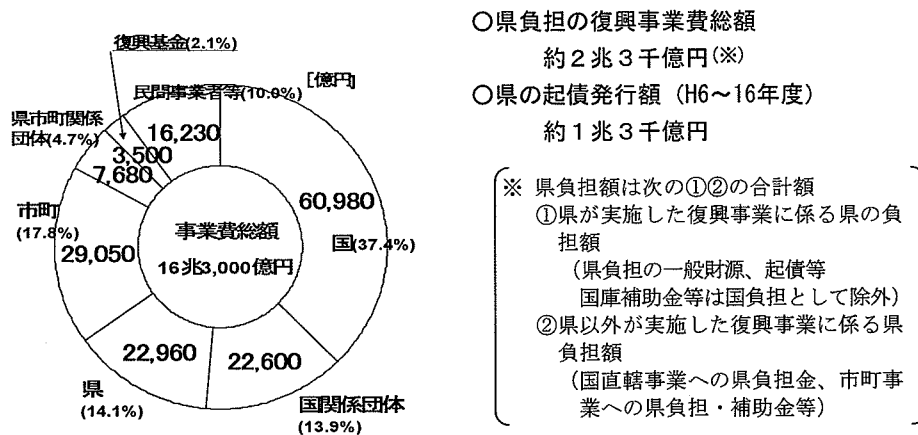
復興基金(2.1%)

民間事業者等(10.0%)

[億円]

県市町関係団体(4.7%)

16,230

3,500

7,680

60,980

市町(17.8%)

事業費総額

16兆3,000億円

国(37.4%)

29,050

22,960

22,600

県(14.1%)

国関係団体(13.9%)

○県負担の復興事業費総額

約２兆３千億円(※)

○県の起債発行額（H6～16年度）

約１兆３千億円

※ 県負担額は次の①②の合計額
①県が実施した復興事業に係る県の負担額
（県負担の一般財源、起債等
国庫補助金等は国負担として除外）
②県以外が実施した復興事業に係る県負担額
（国直轄事業への県負担金、市町事業への県負担・補助金等）